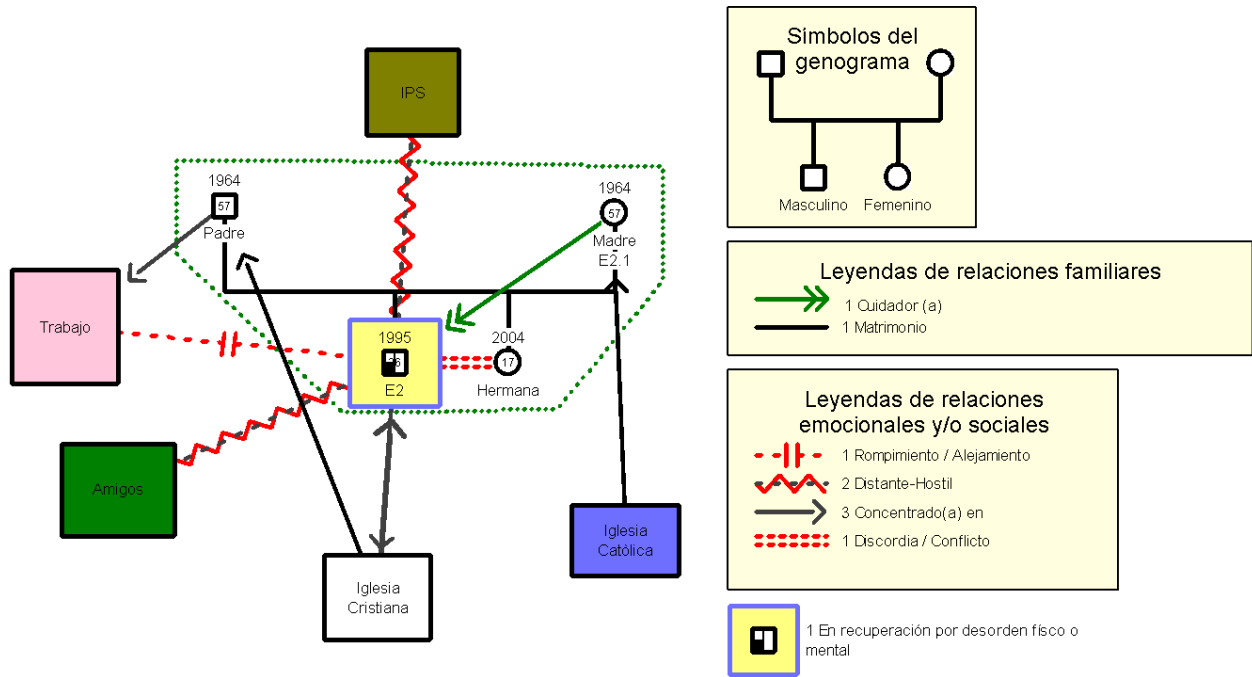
IPS

1964
57
Padre

1964
57
Madre
E2.1

Trabajo

1995
26
E2

2004
17
Hermana

Amigos

Iglesia Cristiana

Iglesia Católica

Símbolos del genograma

Masculino Femenino

Leyendas de relaciones familiares

1 Cuidador (a)
1 Matrimonio

Leyendas de relaciones emocionales y/o sociales

1 Rompimiento / Alejamiento
2 Distante-Hostil
3 Concentrado(a) en
1 Discordia / Conflicto

1 En recuperación por desorden físco o mental